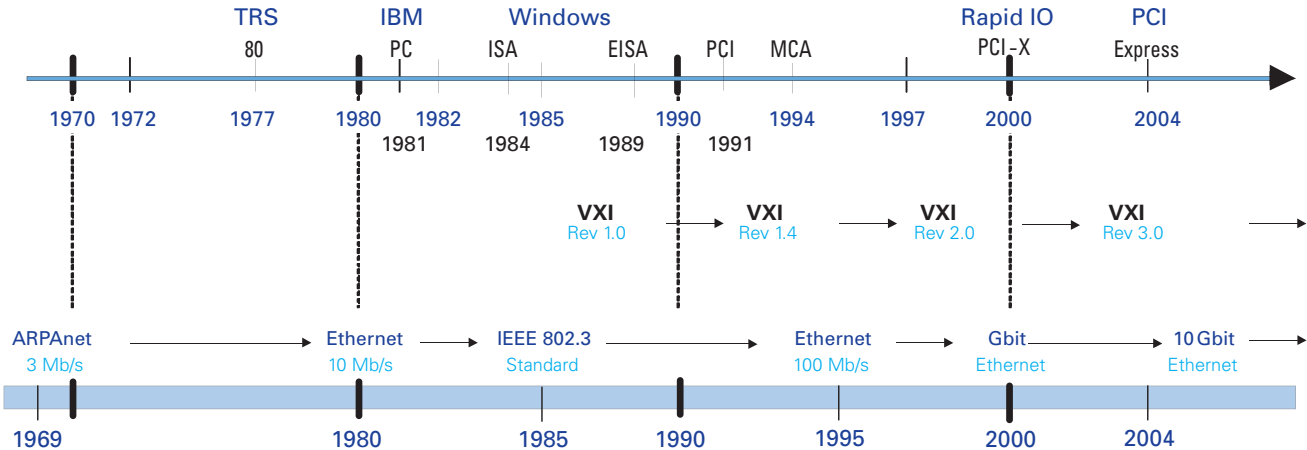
TRS 80
IBM PC
ISA
Windows
EISA
PCI
MCA
Rapid IO
PCI-X
PCI Express

1970 1972 1977 1980 1982 1985 1990 1994 1997 2000 2004
1981 1984 1989 1991

VXI Rev 1.0
VXI Rev 1.4
VXI Rev 2.0
VXI Rev 3.0

ARPAnet 3 Mb/s
Ethernet 10 Mb/s
IEEE 802.3 Standard
Ethernet 100 Mb/s
Gbit Ethernet
10 Gbit Ethernet

1969 1980 1985 1990 1995 2000 2004